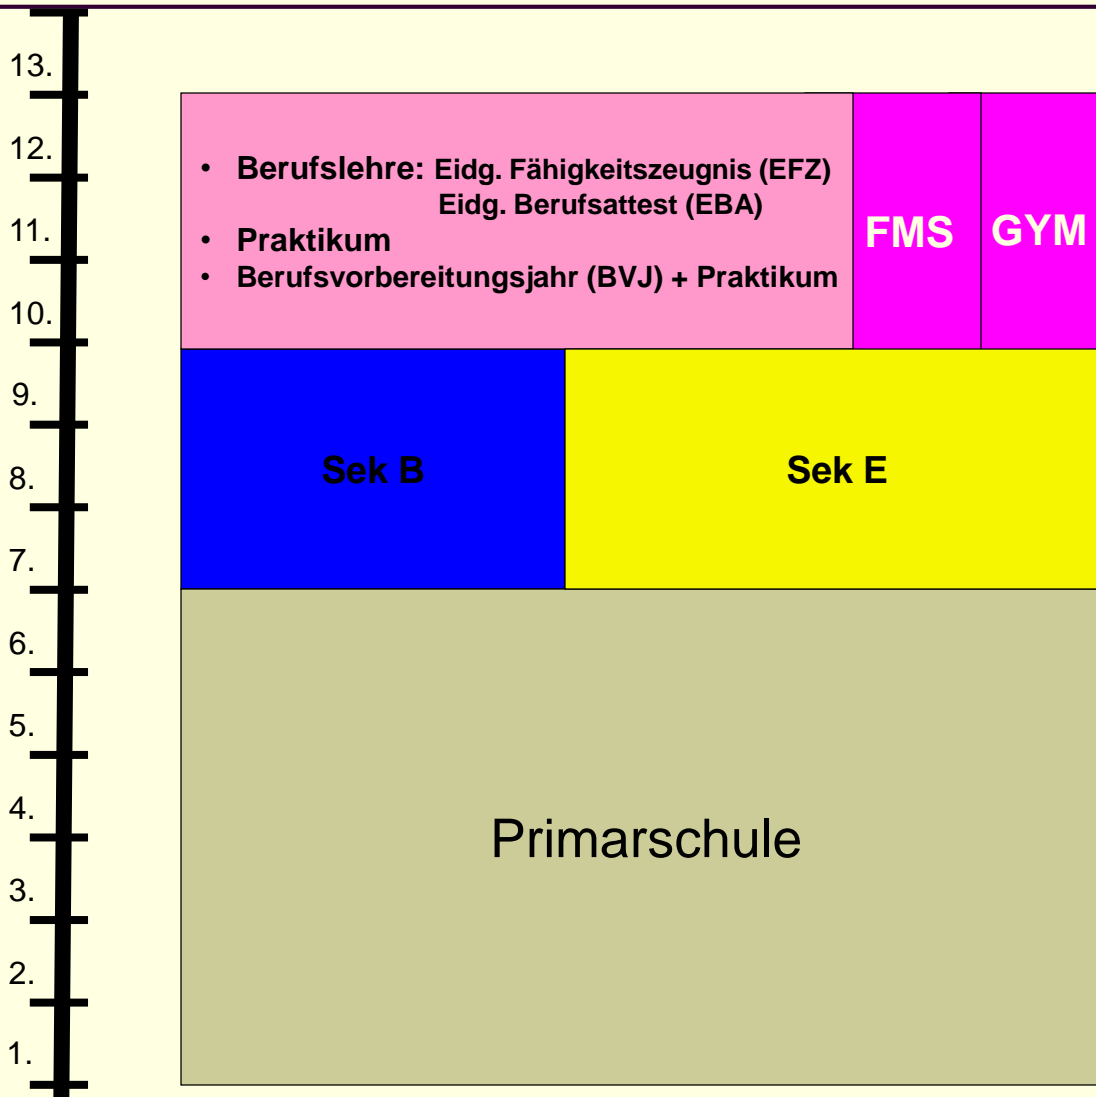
13.
12.
11.
10.
9.
8.
7.
6.
5.
4.
3.
2.
1.

• Berufslehre: Eidg. Fähigkeitszeugnis (EFZ)
Eidg. Berufsattest (EBA)
• Praktikum
• Berufsvorbereitungsjahr (BVJ) + Praktikum

FMS

GYM

Sek B

Sek E

Primarschule